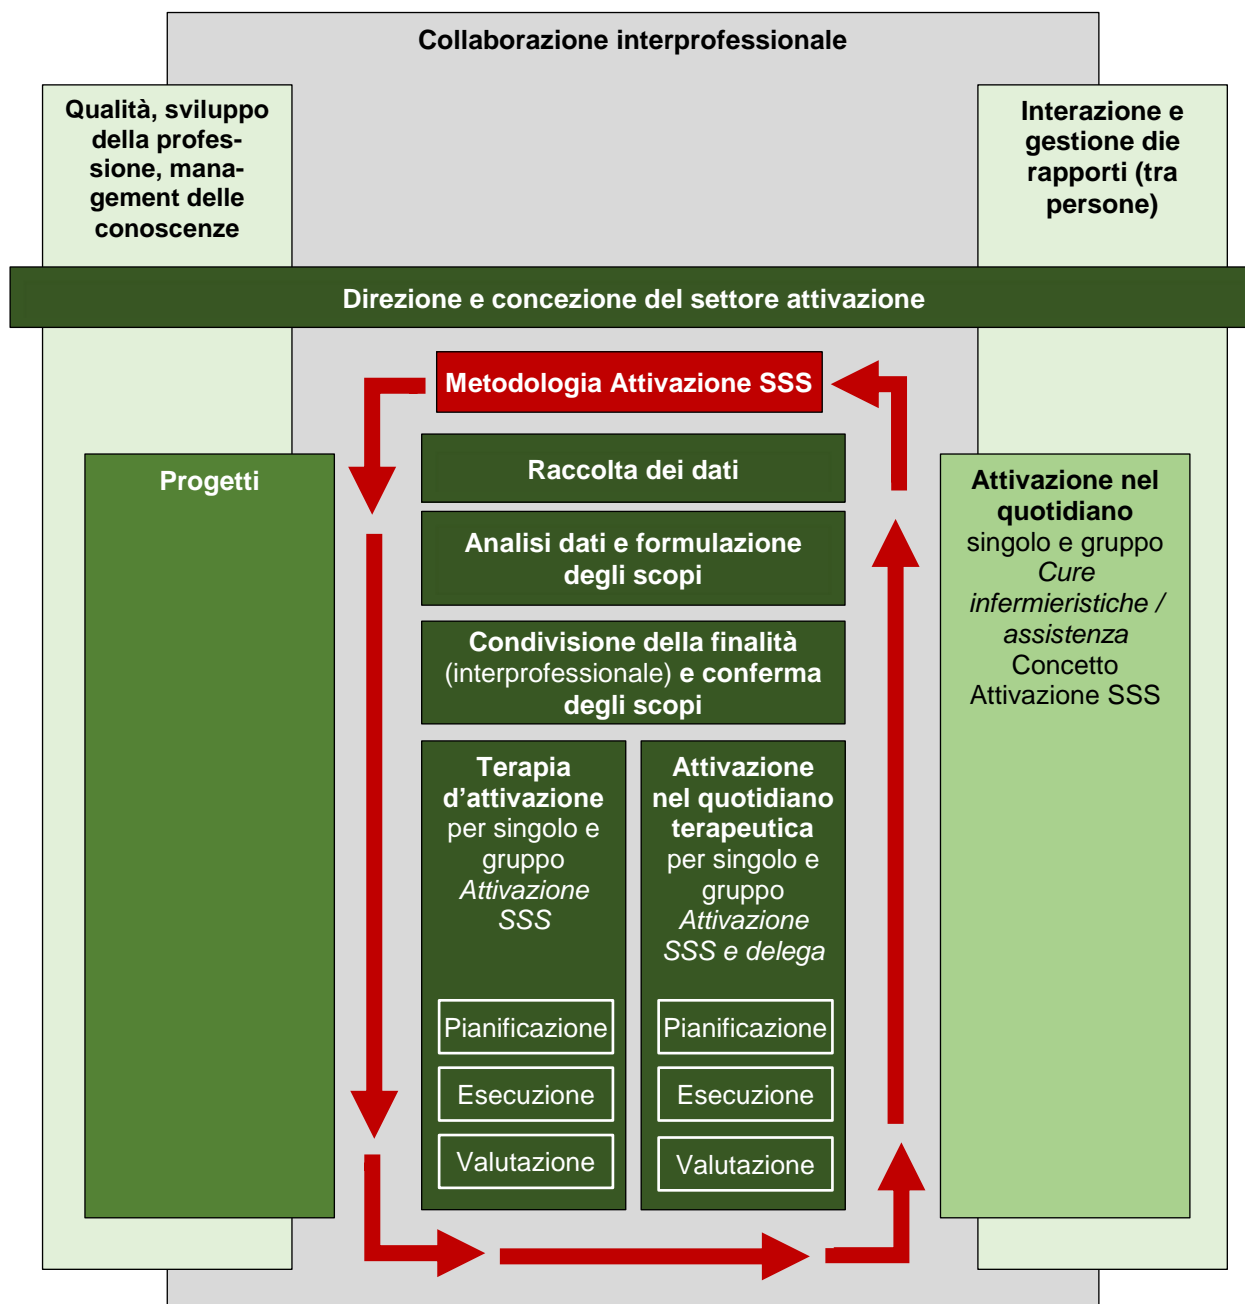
Collaborazione interprofessionale

Qualità, sviluppo della professione, management delle conoscenze

Interazione e gestione die rapporti (tra persone)

Direzione e concezione del settore attivazione

Metodologia Attivazione SSS

Raccolta dei dati

Analisi dati e formulazione degli scopi

Condivisione della finalità (interprofessionale) e conferma degli scopi

Terapia d'attivazione per singolo e gruppo *Attivazione SSS*

Pianificazione

Esecuzione

Valutazione

Attivazione nel quotidiano terapeutica per singolo e gruppo *Attivazione SSS e delega*

Pianificazione

Esecuzione

Valutazione

Progetti

Attivazione nel quotidiano singolo e gruppo *Cure infermieristiche / assistenza* Concetto Attivazione SSS